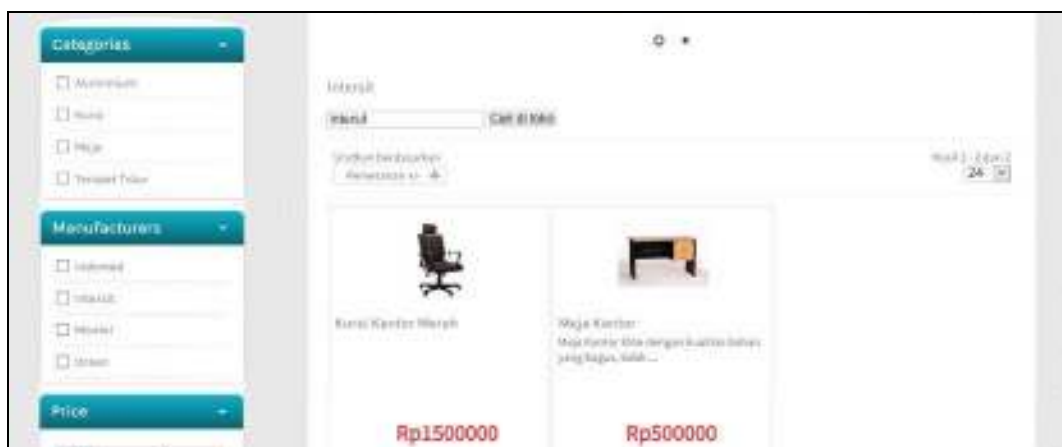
Categories

Aluminium

Kursi

Meja

Tempat Tidur

Manufacturers

Informed

Interksi

Moeler

Green

Price

Interksi

Interksi

Cari di toko

Urutkan berdasarkan

Penetapan ur

24

Kursi Kantor Merah

Meja Kantor

Meja Kantor kita dengan kualitas bahan yang bagus, kokoh ...

Rp1500000

Rp500000